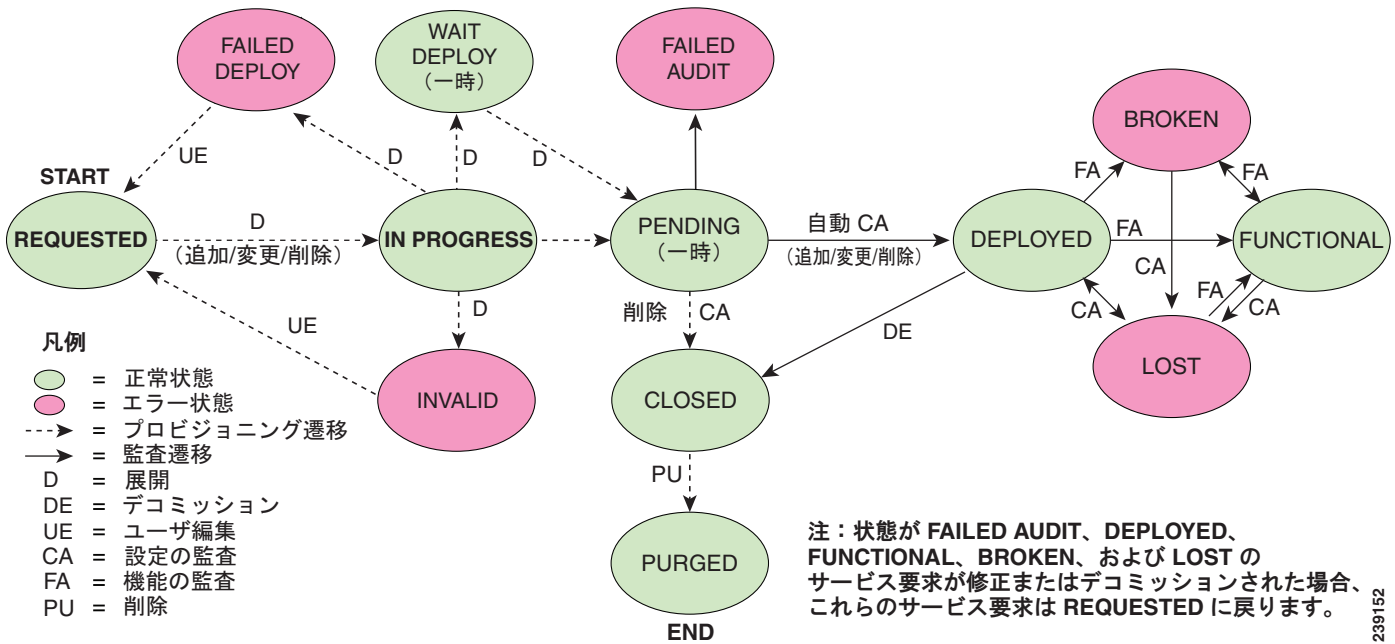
FAILED DEPLOY

WAIT DEPLOY （一時）

FAILED AUDIT

BROKEN

UE

D

D

D

FA

FA

START

REQUESTED

D

（追加/変更/削除）

IN PROGRESS

PENDING （一時）

自動 CA

（追加/変更/削除）

DEPLOYED

FA

FUNCTIONAL

CA

FA

CA

CA

D

削除

CA

UE

DE

LOST

凡例

INVALID

CLOSED

= 正常状態

= エラー状態

= プロビジョニング遷移

= 監査遷移

D = 展開

DE = デコミッション

UE = ユーザ編集

CA = 設定の監査

FA = 機能の監査

PU = 削除

PU

PURGED

END

注：状態が FAILED AUDIT、DEPLOYED、FUNCTIONAL、BROKEN、および LOST のサービス要求が修正またはデコミッションされた場合、これらのサービス要求は REQUESTED に戻ります。

239152